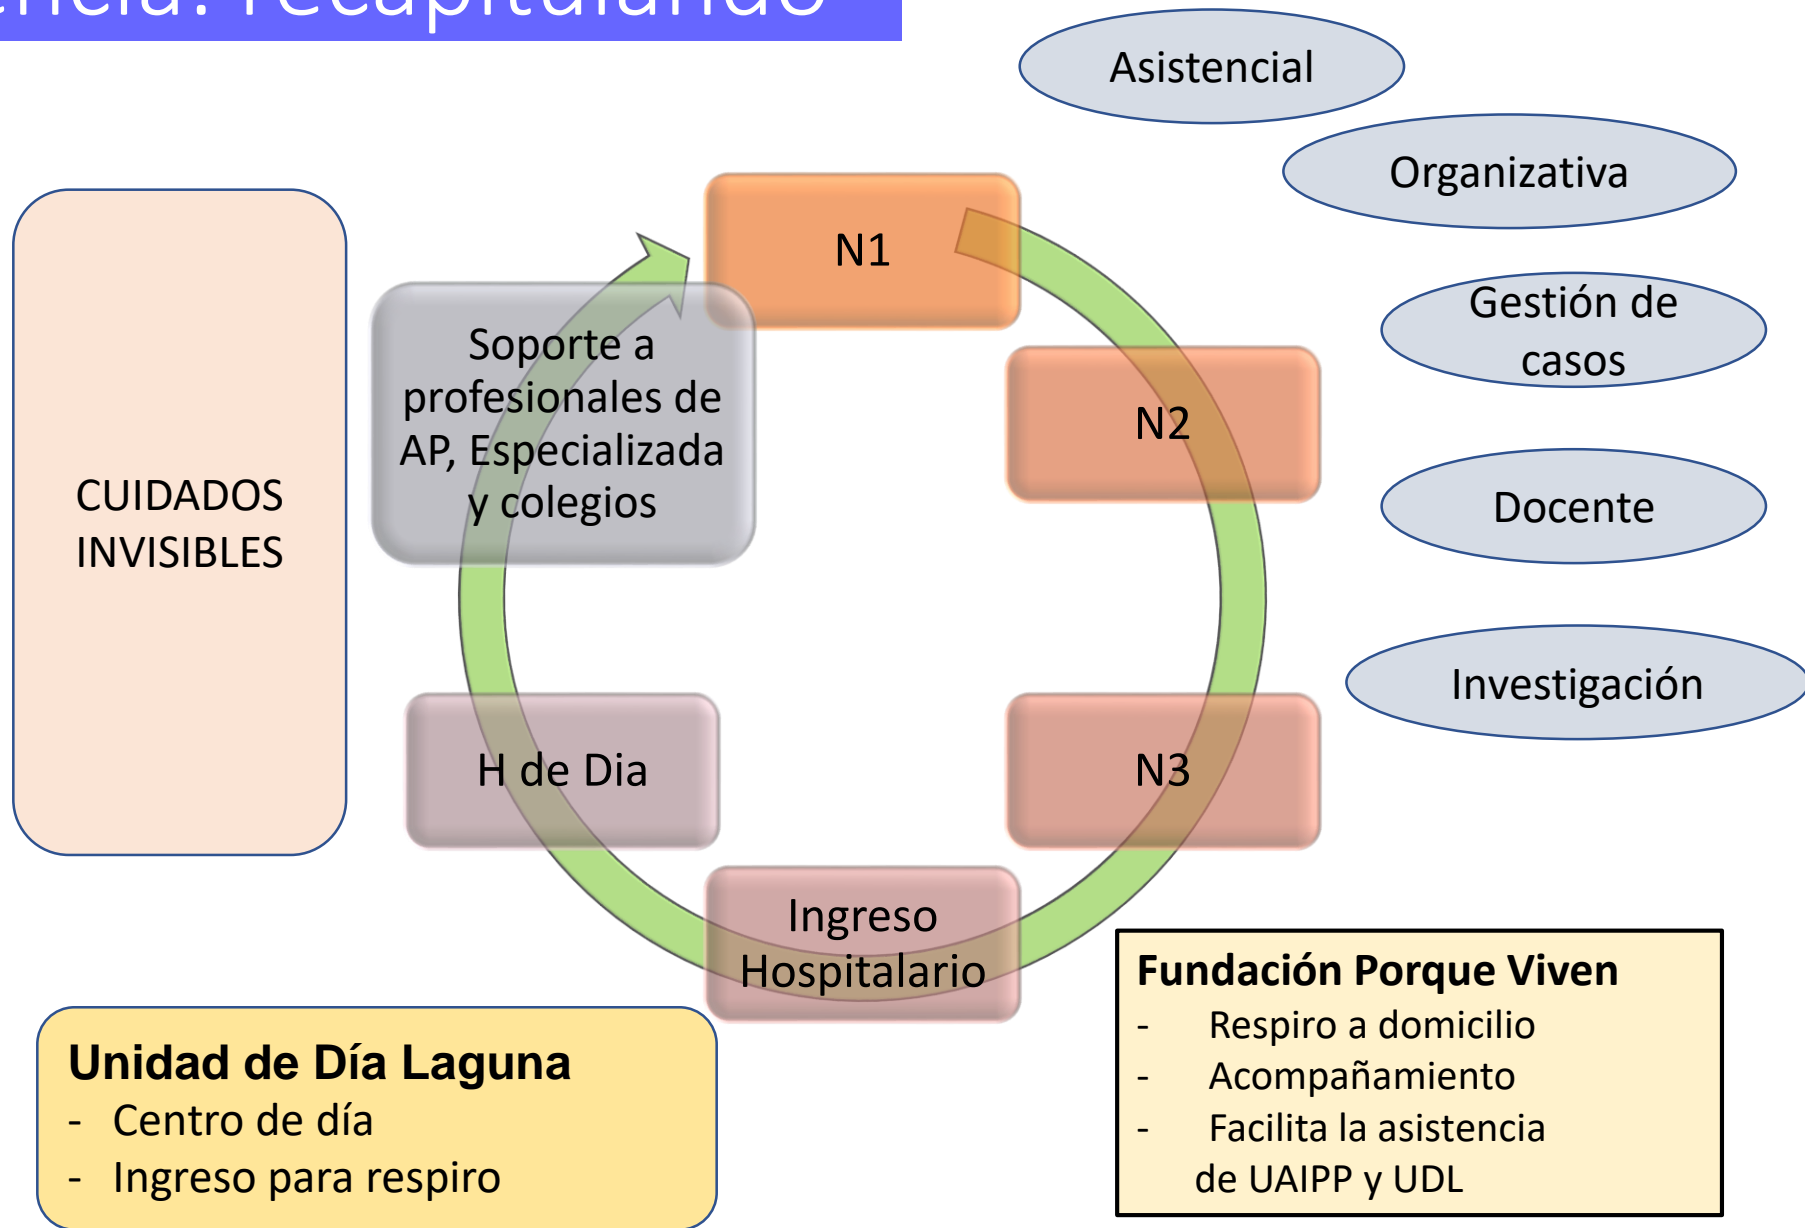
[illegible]ncia: recapitulando

Asistencial

Organizativa

Gestión de casos

Docente

Investigación

CUIDADOS INVISIBLES

N1

Soporte a profesionales de AP, Especializada y colegios

N2

H de Dia

N3

Ingreso Hospitalario

Unidad de Día Laguna
- Centro de día
- Ingreso para respiro

Fundación Porque Viven
- Respiro a domicilio
- Acompañamiento
- Facilita la asistencia de UAIPP y UDL